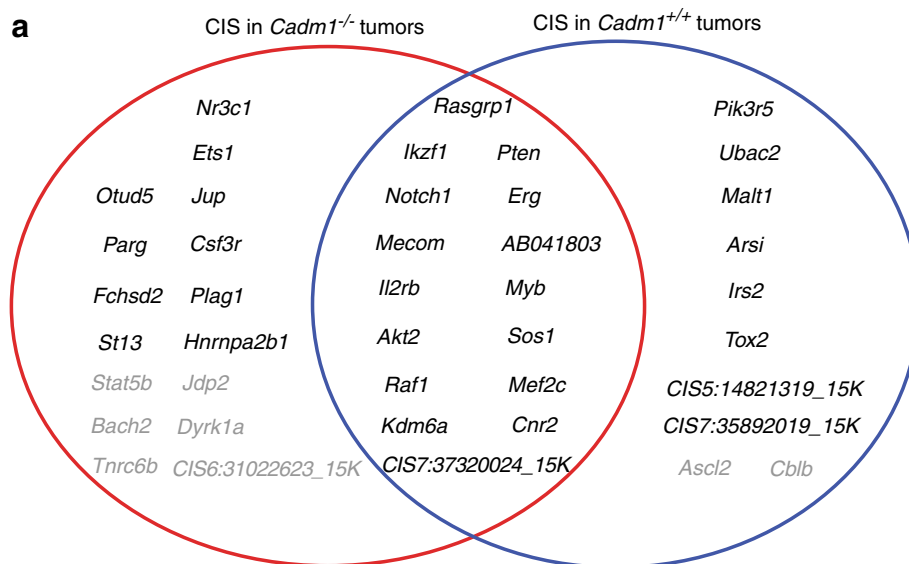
a

CIS in *Cadm1*$^{-/-}$ tumors

CIS in *Cadm1*$^{+/+}$ tumors

Nr3c1
Ets1
Otud5 Jup
Parg Csf3r
Fchsd2 Plag1
St13 Hnrnpa2b1
Stat5b Jdp2
Bach2 Dyrk1a
Tnrc6b CIS6:31022623_15K

Rasgrp1
Ikzf1 Pten
Notch1 Erg
Mecom AB041803
Il2rb Myb
Akt2 Sos1
Raf1 Mef2c
Kdm6a Cnr2
CIS7:37320024_15K

Pik3r5
Ubac2
Malt1
Arsi
Irs2
Tox2
CIS5:14821319_15K
CIS7:35892019_15K
Ascl2 Cblb